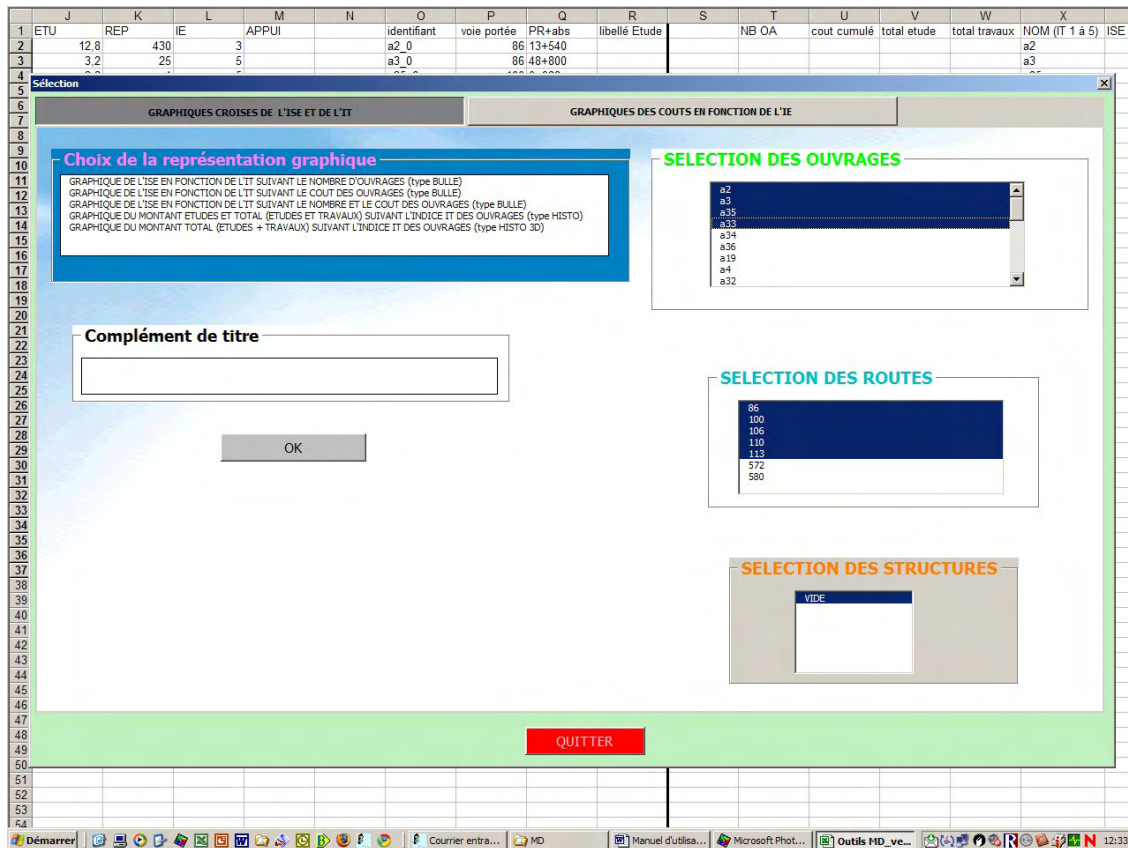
| | J | K | L | M | N | O | P | Q | R | S | T | U | V | W | X | |
|---|---|---|---|---|---|---|---|---|---|---|---|---|---|---|---|---|
| 1 | ETU | REP | IE | APPUI | | identifiant | voie portée | PR+abs | libellé Etude | | NB OA | cout cumulé | total etude | total travaux | NOM (IT 1 à 5) | ISE |
| 2 | 12,8 | 430 | 3 | | | a2_0 | 86 | 13+540 | | | | | | | a2 | |
| 3 | 3,2 | 25 | 5 | | | a3_0 | 86 | 48+800 | | | | | | | a3 | |

Sélection

GRAPHIQUES CROISES DE L'ISE ET DE L'IT

GRAPHIQUES DES COUTS EN FONCTION DE L'IE

Choix de la représentation graphique

GRAPHIQUE DE L'ISE EN FONCTION DE L'IT SUIVANT LE NOMBRE D'OUVRAGES (type BULLE)
GRAPHIQUE DE L'ISE EN FONCTION DE L'IT SUIVANT LE COUT DES OUVRAGES (type BULLE)
GRAPHIQUE DE L'ISE EN FONCTION DE L'IT SUIVANT LE NOMBRE ET LE COUT DES OUVRAGES (type BULLE)
GRAPHIQUE DU MONTANT ETUDES ET TOTAL (ETUDES ET TRAVAUX) SUIVANT L'INDICE IT DES OUVRAGES (type HISTO)
GRAPHIQUE DU MONTANT TOTAL (ETUDES + TRAVAUX) SUIVANT L'INDICE IT DES OUVRAGES (type HISTO 3D)

SELECTION DES OUVRAGES

a2
a3
a35
a33
a34
a36
a19
a4
a32

Complément de titre

OK

SELECTION DES ROUTES

86
100
106
110
113
572
580

SELECTION DES STRUCTURES

VIDE

QUITTER

Démarrer | Courrier entra... | MD | Manuel d'utilisa... | Microsoft Phot... | Outils MD_ve... | 12:33